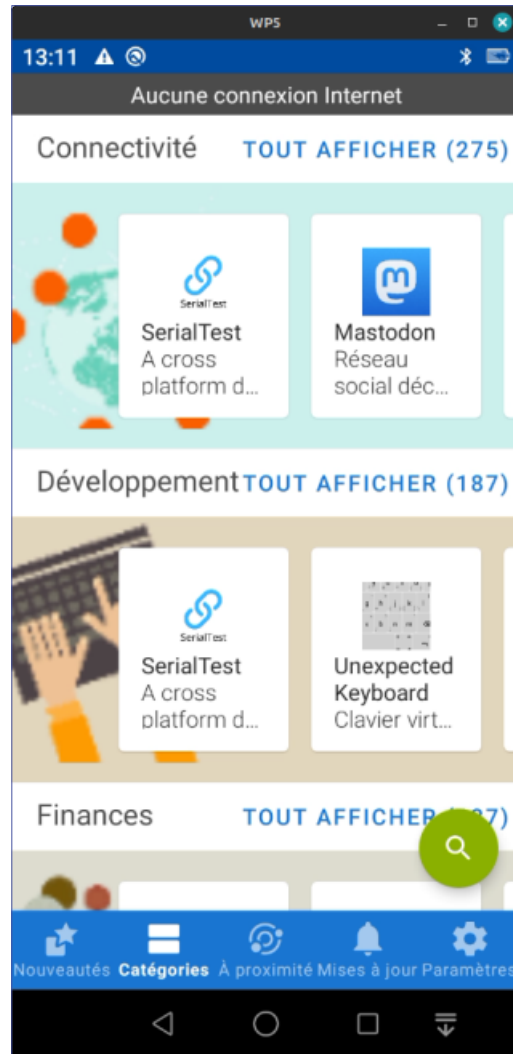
WPS

13:11

Aucune connexion Internet

Connectivité TOUT AFFICHER (275)

SerialTest

SerialTest
A cross platform d...

Mastodon
Réseau social déc...

Développement TOUT AFFICHER (187)

SerialTest

SerialTest
A cross platform d...

Unexpected Keyboard
Clavier virt...

Finances TOUT AFFICHER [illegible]7)

Nouveautés Catégories À proximité Mises à jour Paramètres